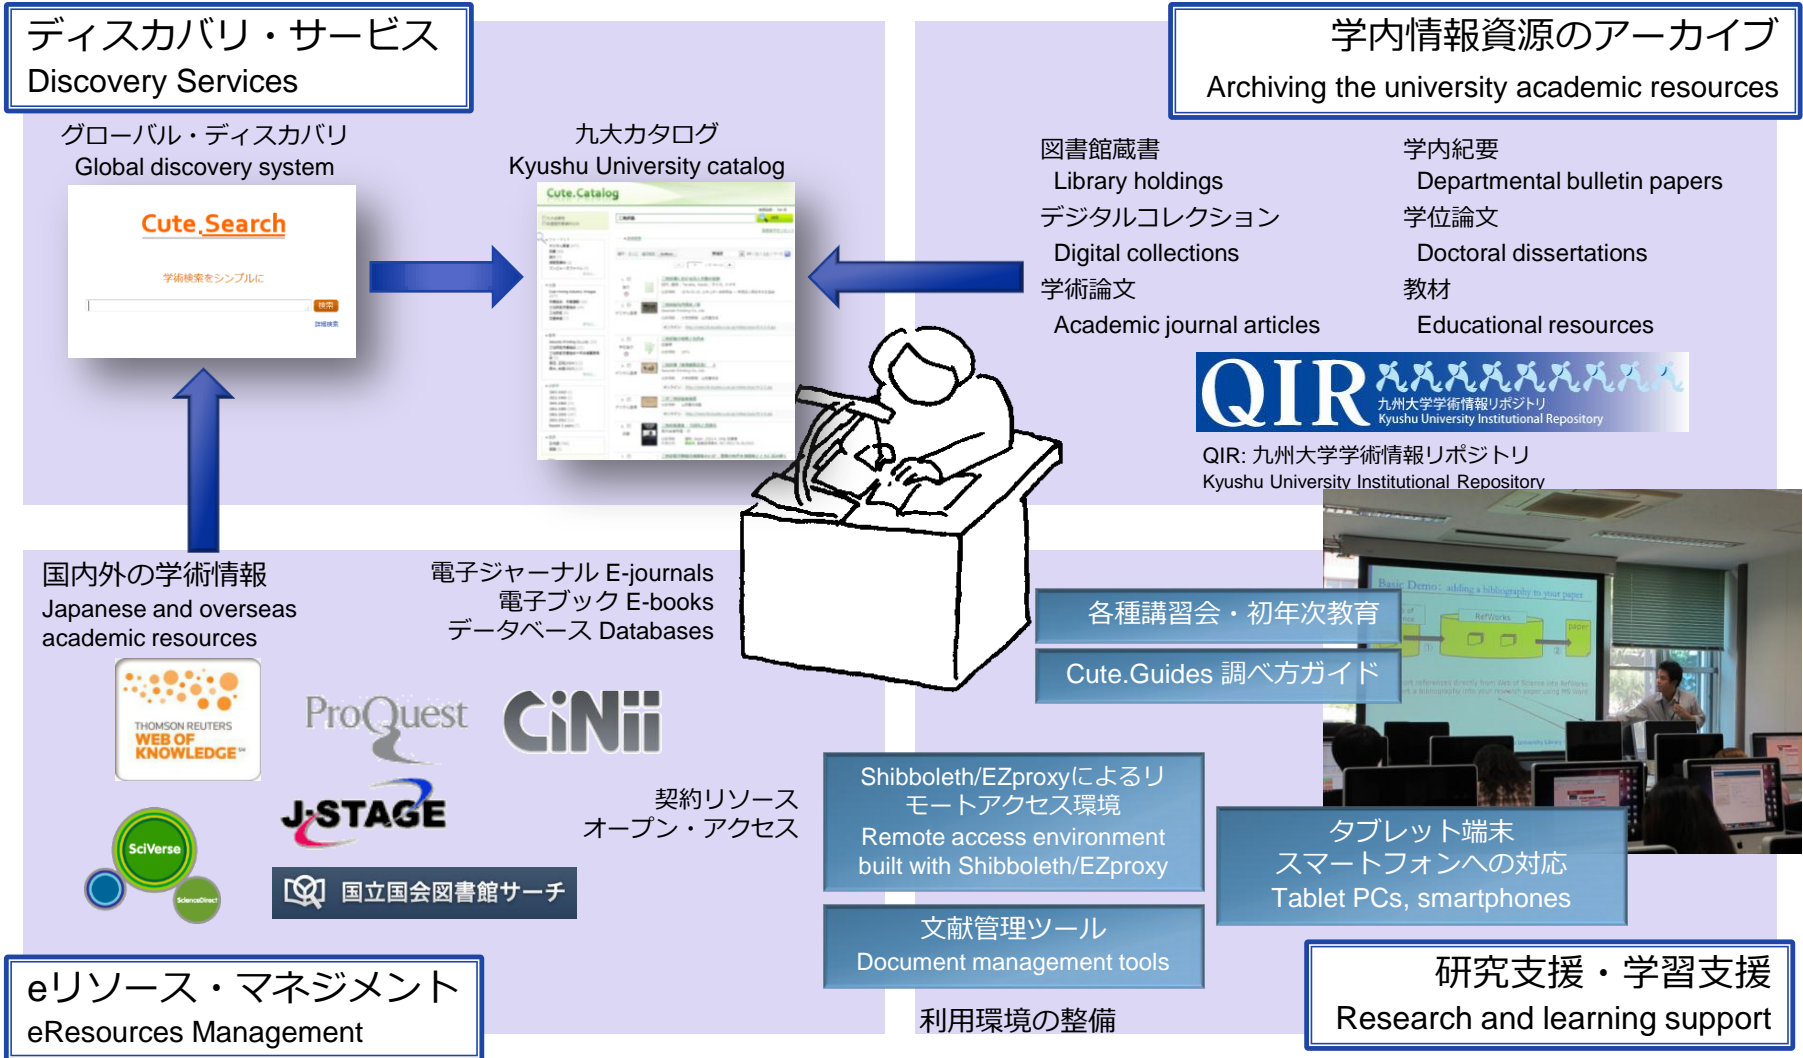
ディスカバリ・サービス
Discovery Services

グローバル・ディスカバリ
Global discovery system

Cute.Search

学術検索をシンプルに

検索

九大カタログ
Kyushu University catalog

Cute.Catalog

学内情報資源のアーカイブ
Archiving the university academic resources

図書館蔵書
Library holdings
デジタルコレクション
Digital collections
学術論文
Academic journal articles

学内紀要
Departmental bulletin papers
学位論文
Doctoral dissertations
教材
Educational resources

QIR
九州大学学術情報リポジトリ
Kyushu University Institutional Repository

QIR: 九州大学学術情報リポジトリ
Kyushu University Institutional Repository

国内外の学術情報
Japanese and overseas academic resources

電子ジャーナル E-journals
電子ブック E-books
データベース Databases

THOMSON REUTERS
WEB OF KNOWLEDGE
ProQuest
CiNii
J-STAGE
SciVerse
ScienceDirect
国立国会図書館サーチ

契約リソース
オープン・アクセス

各種講習会・初年次教育

Cute.Guides 調べ方ガイド

Shibboleth/EZproxyによるリモートアクセス環境
Remote access environment built with Shibboleth/EZproxy

文献管理ツール
Document management tools

タブレット端末
スマートフォンへの対応
Tablet PCs, smartphones

Basic Demo: adding a bibliography to your paper
RefWorks

利用環境の整備

eリソース・マネジメント
eResources Management

研究支援・学習支援
Research and learning support